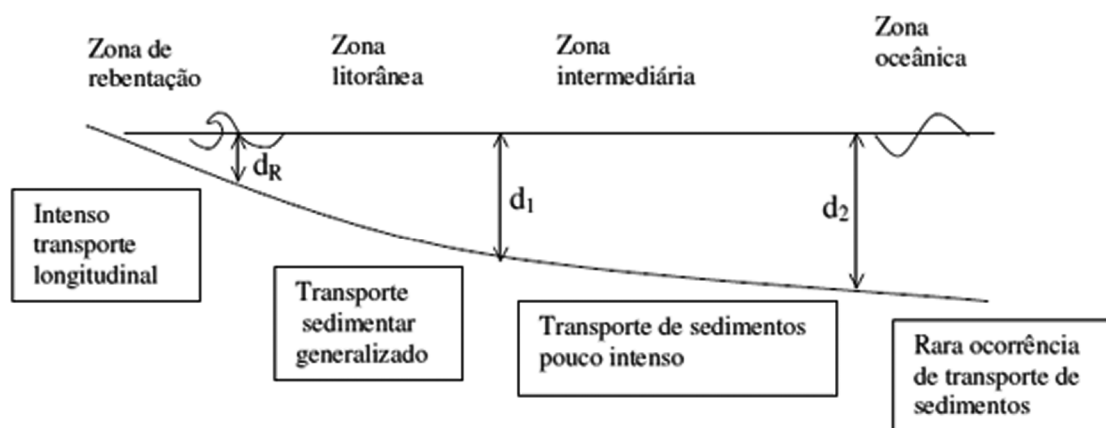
Zona de rebentação

Zona litorânea

Zona intermediária

Zona oceânica

$d_R$

$d_1$

$d_2$

Intenso transporte longitudinal

Transporte sedimentar generalizado

Transporte de sedimentos pouco intenso

Rara ocorrência de transporte de sedimentos